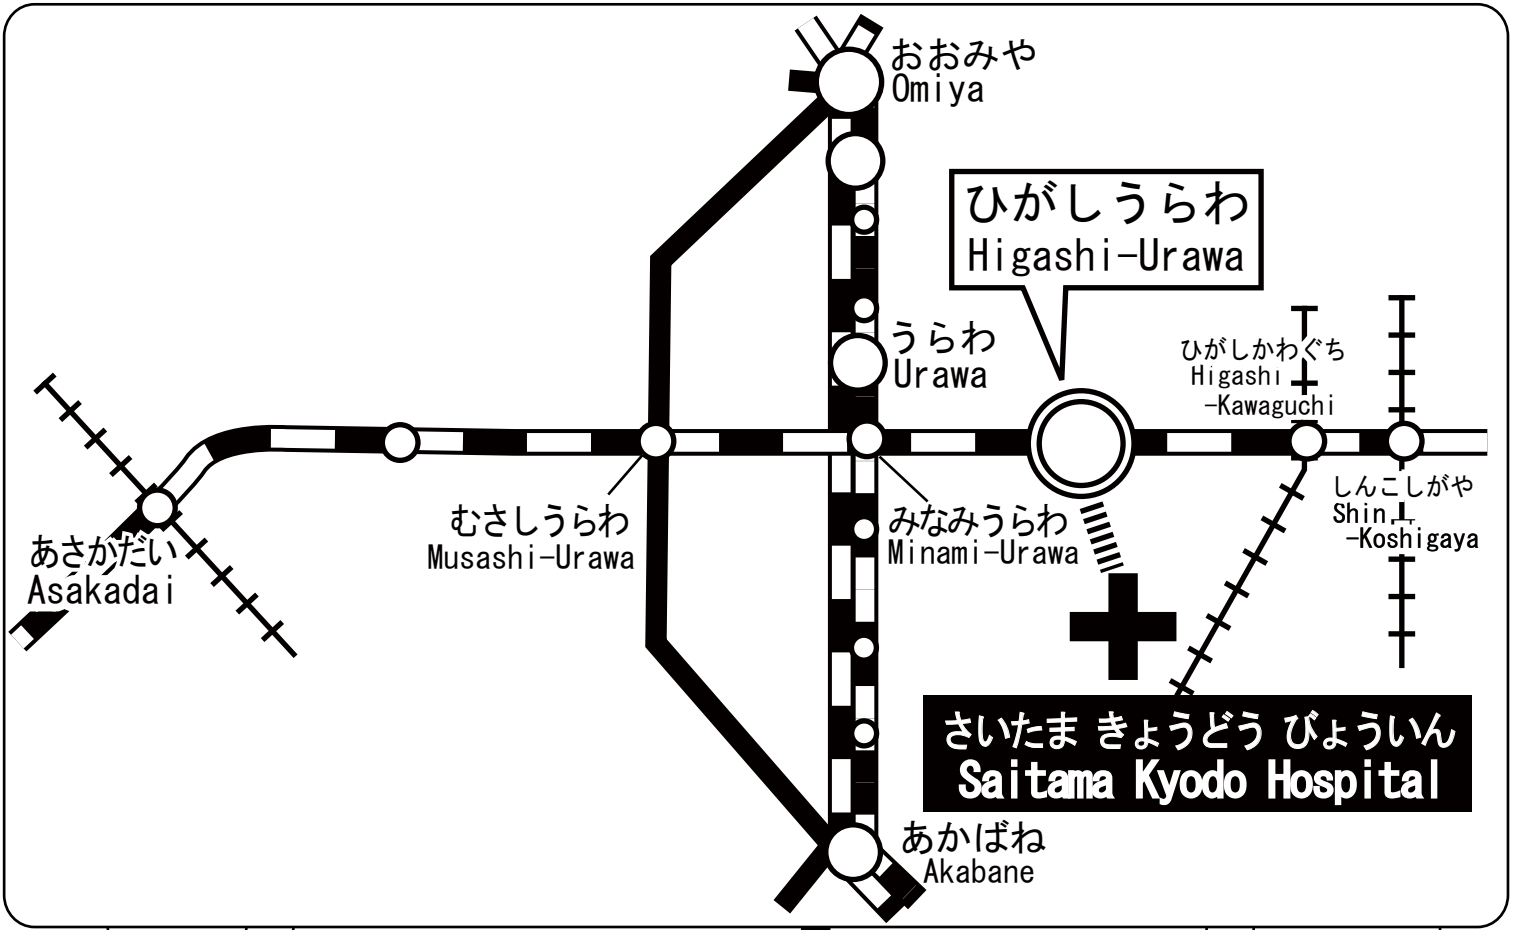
おおみや
Omiya

ひがしうらわ
Higashi-Urawa

うらわ
Urawa

ひがしかわぐち
Higashi
-Kawaguchi

しんこしがや
Shin
-Koshigaya

むさしうらわ
Musashi-Urawa

みなみうらわ
Minami-Urawa

あさかだい
Asakadai

さいたま きょうどう びょういん
Saitama Kyodo Hospital

あかばね
Akabane